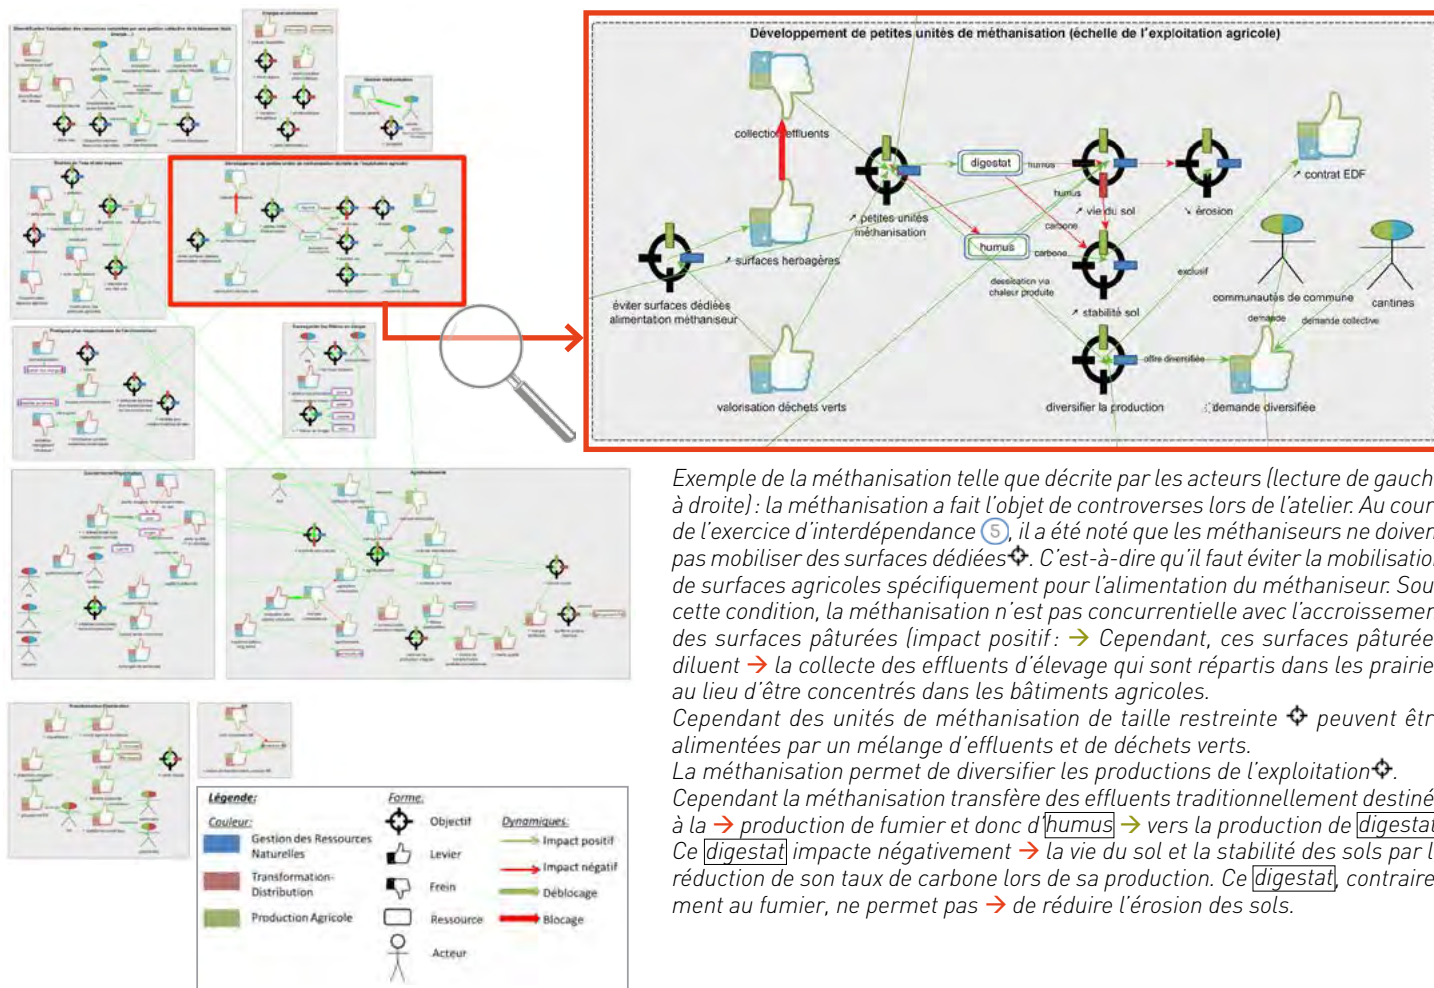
Développement de petites unités de méthanisation (échelle de l'exploitation agricole)

collection effluents

petites unités méthanisation

digestat

humus

vie du sol

érosion

contrat EDF

surfaces herbagères

humus

carbone

éviter surfaces dédiées alimentation méthaniseur

dessication via chaleur produite

stabilité sol

exclusif

communautés de commune

cantines

demande

demande collective

offre diversifiée

valorisation déchets verts

diversifier la production

demande diversifiée

Légende:

Couleur:

Gestion des Ressources Naturelles

Transformation-Distribution

Production Agricole

Forme:

Objectif

Levier

Frein

Ressource

Acteur

Dynamiques:

Impact positif

Impact négatif

Déblocage

Blocage

Exemple de la méthanisation telle que décrite par les acteurs (lecture de gauch à droite) : la méthanisation a fait l'objet de controverses lors de l'atelier. Au cour de l'exercice d'interdépendance 5, il a été noté que les méthaniseurs ne doiven pas mobiliser des surfaces dédiées. C'est-à-dire qu'il faut éviter la mobilisatio de surfaces agricoles spécifiquement pour l'alimentation du méthaniseur. Sou cette condition, la méthanisation n'est pas concurrentielle avec l'accroissemen des surfaces pâturées (impact positif : → Cependant, ces surfaces pâturée diluent → la collecte des effluents d'élevage qui sont répartis dans les prairie au lieu d'être concentrés dans les bâtiments agricoles.
Cependant des unités de méthanisation de taille restreinte peuvent êtr alimentées par un mélange d'effluents et de déchets verts.
La méthanisation permet de diversifier les productions de l'exploitation.
Cependant la méthanisation transfère des effluents traditionnellement destiné à la → production de fumier et donc d'humus → vers la production de digestat Ce digestat impacte négativement → la vie du sol et la stabilité des sols par l réduction de son taux de carbone lors de sa production. Ce digestat, contraire ment au fumier, ne permet pas → de réduire l'érosion des sols.